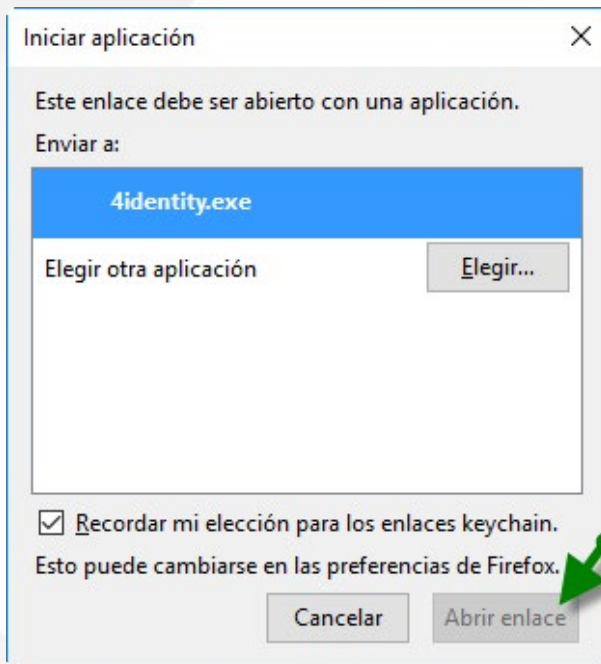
Iniciar aplicación

×

Este enlace debe ser abierto con una aplicación.

Enviar a:

4identity.exe

Elegir otra aplicación

Elegir...

☑ Recordar mi elección para los enlaces keychain.

Esto puede cambiarse en las preferencias de Firefox.

Cancelar

Abrir enlace